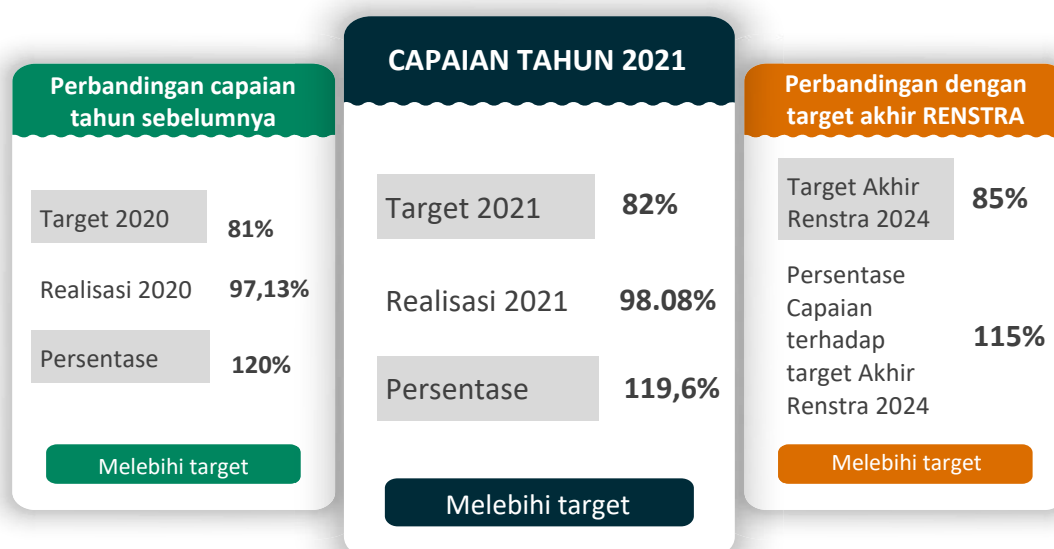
Perbandingan capaian tahun sebelumnya

Target 2020 81%

Realisasi 2020 97,13%

Persentase 120%

Melebihi target

CAPAIAN TAHUN 2021

Target 2021 82%

Realisasi 2021 98.08%

Persentase 119,6%

Melebihi target

Perbandingan dengan target akhir RENSTRA

Target Akhir Renstra 2024 85%

Persentase Capaian terhadap target Akhir Renstra 2024 115%

Melebihi target